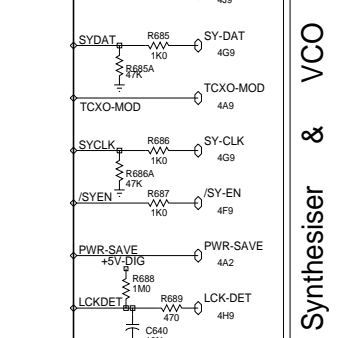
4G9

SYDAT
R685
1K0
SY-DAT
4G9
R685A
47K

TCXO-MOD
TCXO-MOD
4A9

SYCLK
R686
1K0
SY-CLK
4G9
R686A
47K

/SYEN
R687
1K0
/SY-EN
4F9

PWR-SAVE
PWR-SAVE
4A2
+5V-DIG
R688
1M0

LCKDET
R689
470
LCK-DET
4H9
C640

Synthesiser & VCO